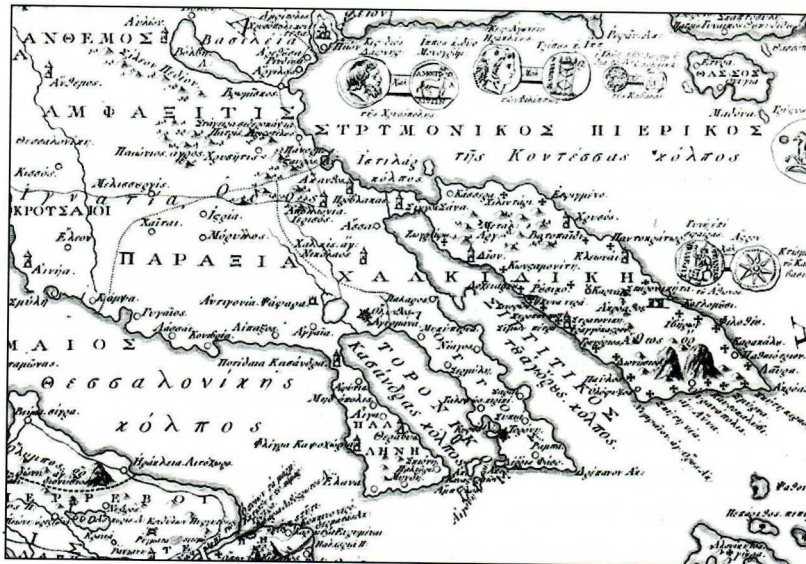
ΑΝΘΕΜΟΣ
ΑΜΦΑΞΙΤΙΣ
ΣΤΡΥΜΟΝΙΚΟΣ ΠΙΕΡΙΚΟΣ
τῆς Κοντέσσας κόλπος
Ἰεγιῶς κόλπος
ΜΥΓΔΟΝΙΑ
ΠΑΡΑΞΙΑ
ΧΑΛΚΙΔΙΚΗ
ΘΑΣΟΣ
ΚΡΟΤΣΑΙΟΙ
ΜΑΙΟΣ
Θεσσαλονίκης
κόλπος
ΤΟΡΩΝΑΙΚΟΣ
Κασάνδρας κόλπος
ΣΙΓΓΙΤΙΚΟΣ
ἢ τῆς Ἁγ. Ὄρους κόλπος
ΠΑΛΛΗΝΗ
Ἄθως
Αἰνεία
Ἄθερος
Κισσός
Ἀπολλωνία
Ἄρεθούσα
Ἀκανθος
Στάγειρα
Ποτίδαια Κασάνδρα
Ὄλυνθος
Σάνη
Μένδη
Σκιώνη
Τορώνη
Σέρμυλη
Ἄρνισσα
Νεάπολις
Ἀφυτις
Ἄσσα
Χαλκίς
Κύσσα
Αἰγαί
Θέρμη
Κάσσανδρα
Νίκη
Γαληψός
Δίον
Θύσσος
Κλεωναί
Ὀλόφυξος
Ἀκρόθωοι
Σίγγος
Σάρτη
Ἄμπελος
Ῥωμαῖοι
Ἡράκλεια
Αἰνεία
ΠΙΕΡΕΣ
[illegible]